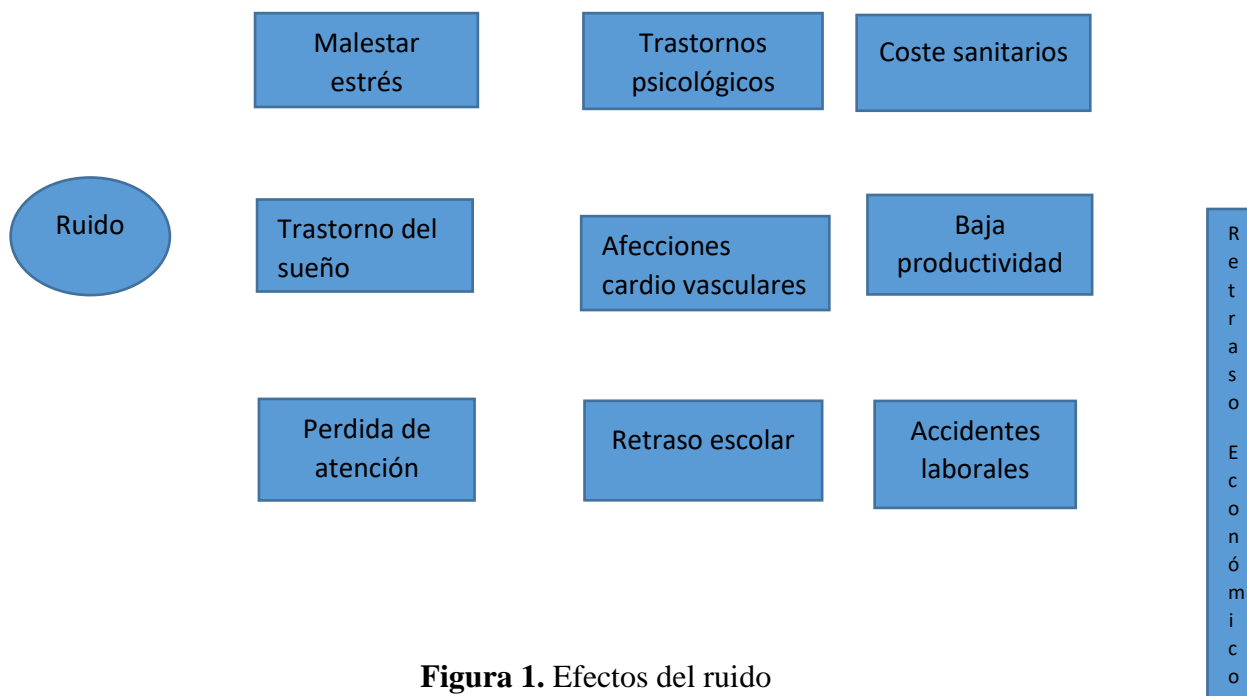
Malestar estrés

Trastornos psicológicos

Coste sanitarios

Ruido

Trastorno del sueño

Afecciones cardio vasculares

Baja productividad

Perdida de atención

Retraso escolar

Accidentes laborales

Retraso Económico

**Figura 1.** Efectos del ruido